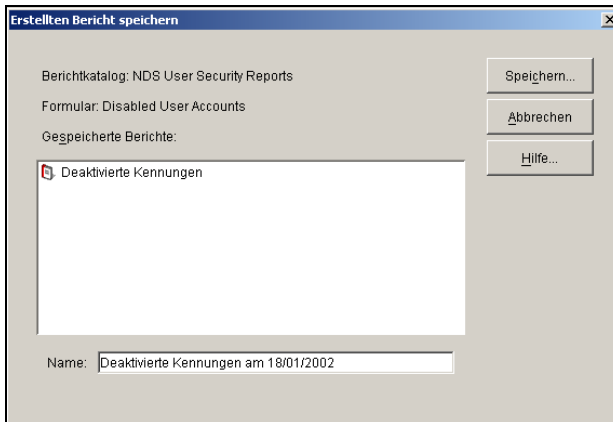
Erstellten Bericht speichern

×

Berichtkatalog: NDS User Security Reports

Formular: Disabled User Accounts

Gespeicherte Berichte:

Deaktivierte Kennungen

Name: Deaktivierte Kennungen am 18/01/2002

Speichern...

Abbrechen

Hilfe...